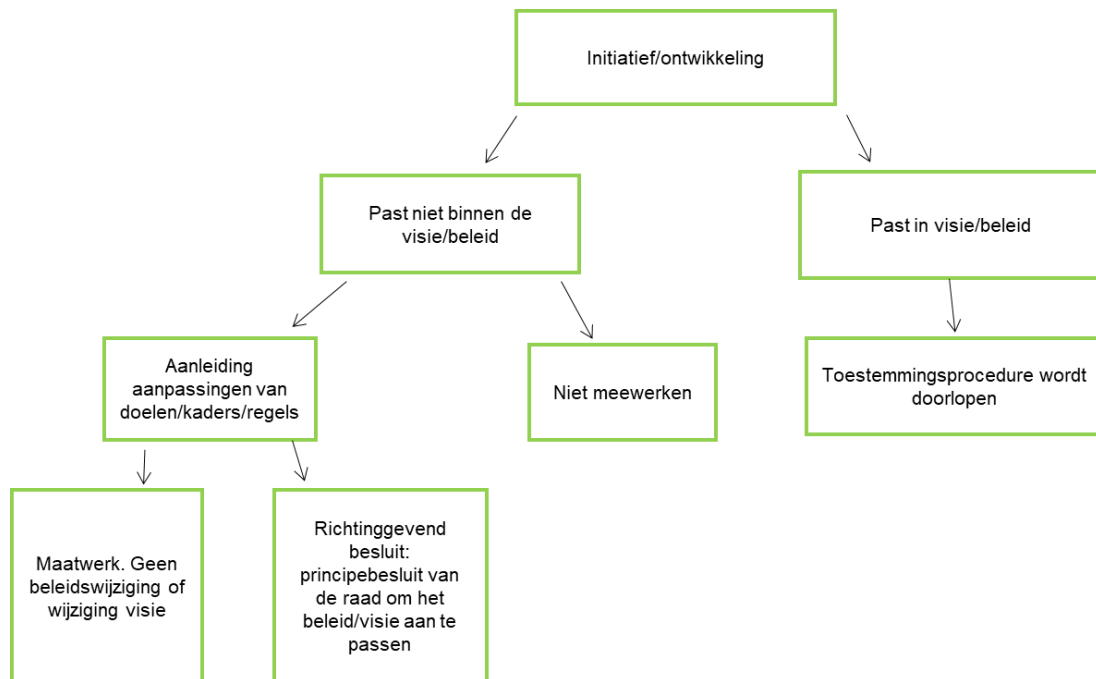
Initiatief/ontwikkeling

Past niet binnen de visie/beleid

Past in visie/beleid

Aanleiding aanpassingen van doelen/kaders/regels

Niet meewerken

Toestemmingsprocedure wordt doorlopen

Maatwerk. Geen beleidswijziging of wijziging visie

Richtinggevend besluit: principebesluit van de raad om het beleid/visie aan te passen